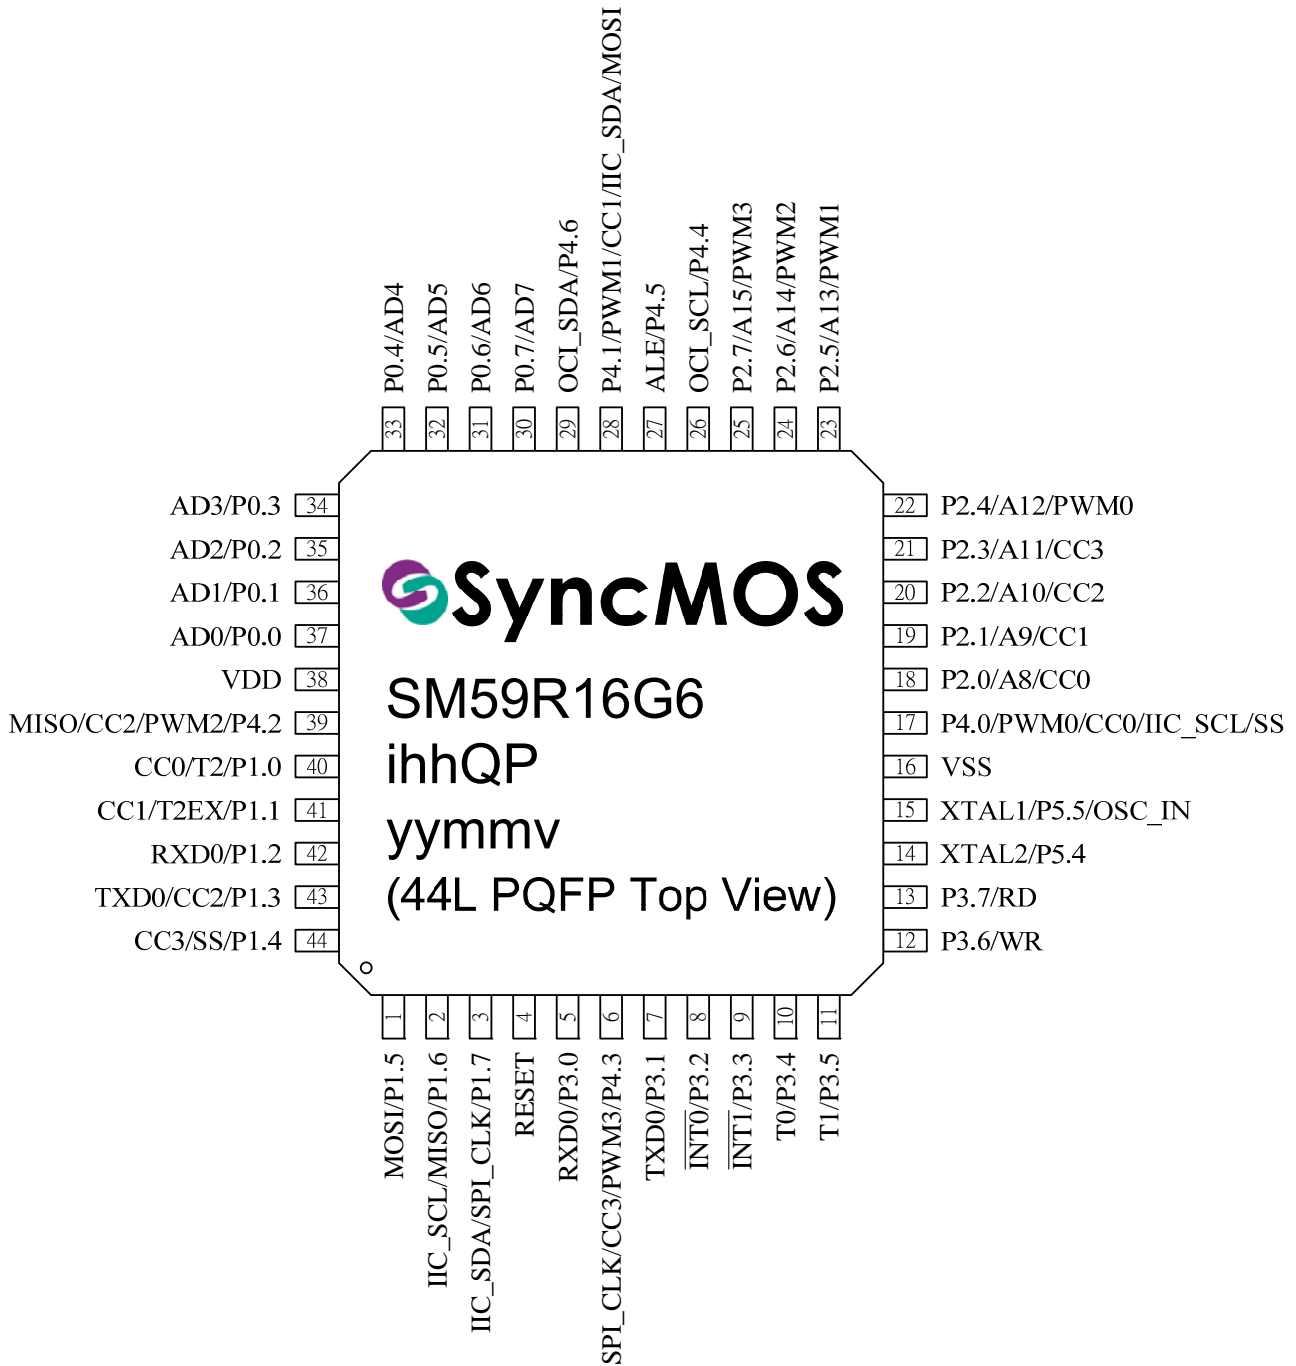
P0.4/AD4
33
P0.5/AD5
32
P0.6/AD6
31
P0.7/AD7
30
OCI_SDA/P4.6
29
P4.1/PWM1/CC1/IIC_SDA/MOSI
28
ALE/P4.5
27
OCI_SCL/P4.4
26
P2.7/A15/PWM3
25
P2.6/A14/PWM2
24
P2.5/A13/PWM1
23

AD3/P0.3 34
AD2/P0.2 35
AD1/P0.1 36
AD0/P0.0 37
VDD 38
MISO/CC2/PWM2/P4.2 39
CC0/T2/P1.0 40
CC1/T2EX/P1.1 41
RXD0/P1.2 42
TXD0/CC2/P1.3 43
CC3/SS/P1.4 44

SyncMOS
SM59R16G6
ihhQP
yymmv
(44L PQFP Top View)

22 P2.4/A12/PWM0
21 P2.3/A11/CC3
20 P2.2/A10/CC2
19 P2.1/A9/CC1
18 P2.0/A8/CC0
17 P4.0/PWM0/CC0/IIC_SCL/SS
16 VSS
15 XTAL1/P5.5/OSC_IN
14 XTAL2/P5.4
13 P3.7/RD
12 P3.6/WR

1
MOSI/P1.5
2
IIC_SCL/MISO/P1.6
3
IIC_SDA/SPI_CLK/P1.7
4
RESET
5
RXD0/P3.0
6
SPI_CLK/CC3/PWM3/P4.3
7
TXD0/P3.1
8
$\overline{INT0}$/P3.2
9
$\overline{INT1}$/P3.3
10
T0/P3.4
11
T1/P3.5